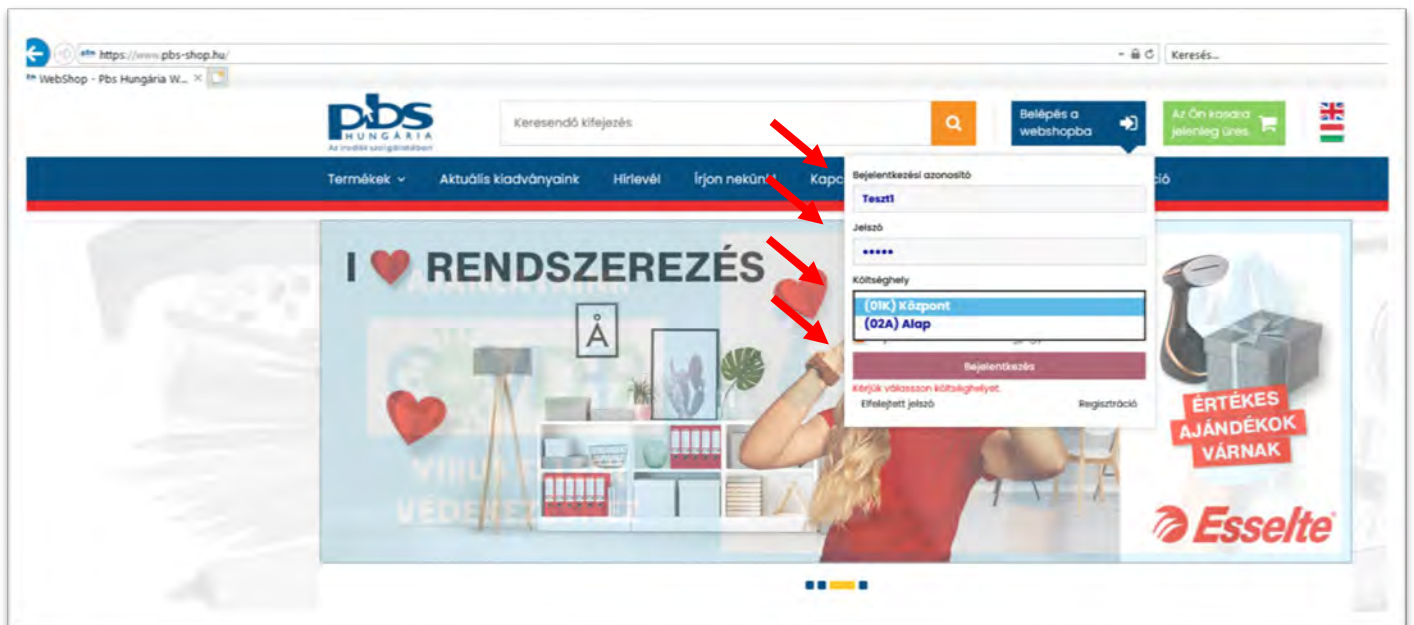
https://www.pbs-shop.hu/

Keresés...

WebShop - Pbs Hungária W...

pbs HUNGÁRIA
Az irodák szolgálatában

Keresendő kifejezés

Belépés a webshopba

Az Ön kosara jelenleg üres.

Termékek
Aktuális kiadványaink
Hírlevél
Írjon nekünk!
Kapc
ció

Bejelentkezési azonosító
Teszt1
Jelszó
•••••
Költséghely
(01K) Központ
(02A) Alap
Bejelentkezés
Kérjük válasszon költséghelyet.
Elfelejtett jelszó
Regisztráció

I ❤ RENDSZEREZÉS

Å

ÉRTÉKES AJÁNDÉKOK VÁRNAK

Esselte